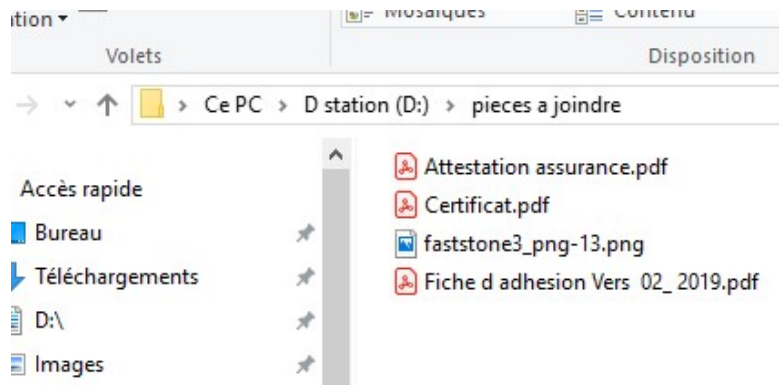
ation ▾

Mosaïques

Contenu

Volets

Disposition

→ ⌄ ↑ › Ce PC › D station (D:) › pieces a joindre

Accès rapide

Bureau

Téléchargements

D:\

Images

Attestation assurance.pdf

Certificat.pdf

faststone3_png-13.png

Fiche d adhesion Vers 02_ 2019.pdf